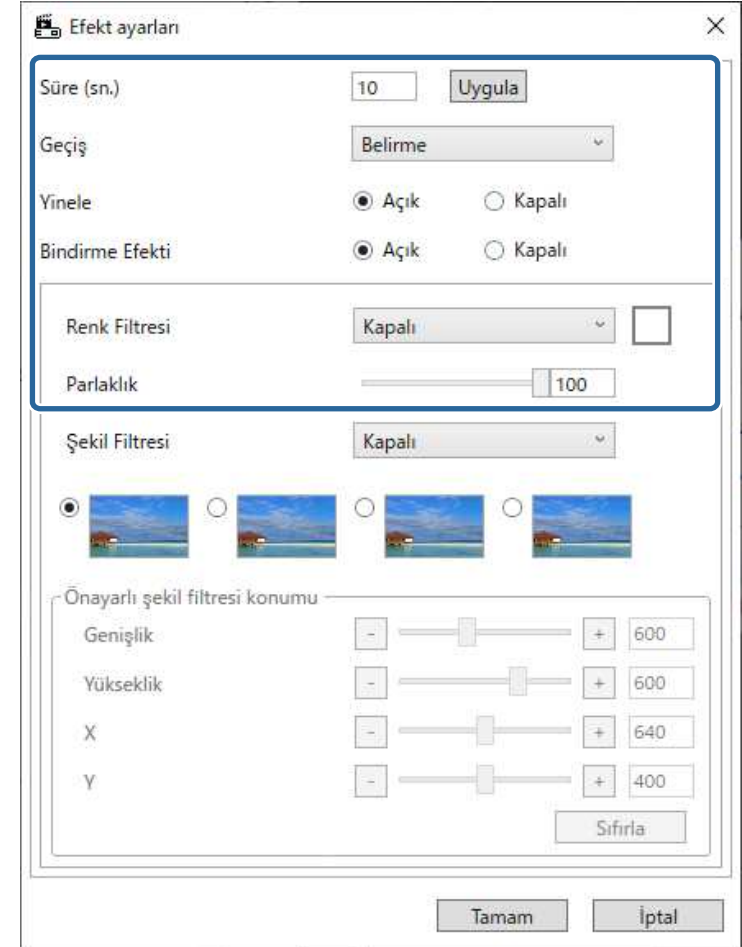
Efekt ayarları ×

Süre (sn.) 10 Uygula

Geçiş Belirme

Yinele Açık Kapalı

Bindirme Efekti Açık Kapalı

Renk Filtresi Kapalı

Parlaklık 100

Şekil Filtresi Kapalı

Önayarlı şekil filtresi konumu

Genişlik - + 600

Yükseklik - + 600

X - + 640

Y - + 400

Sıfırla

Tamam İptal